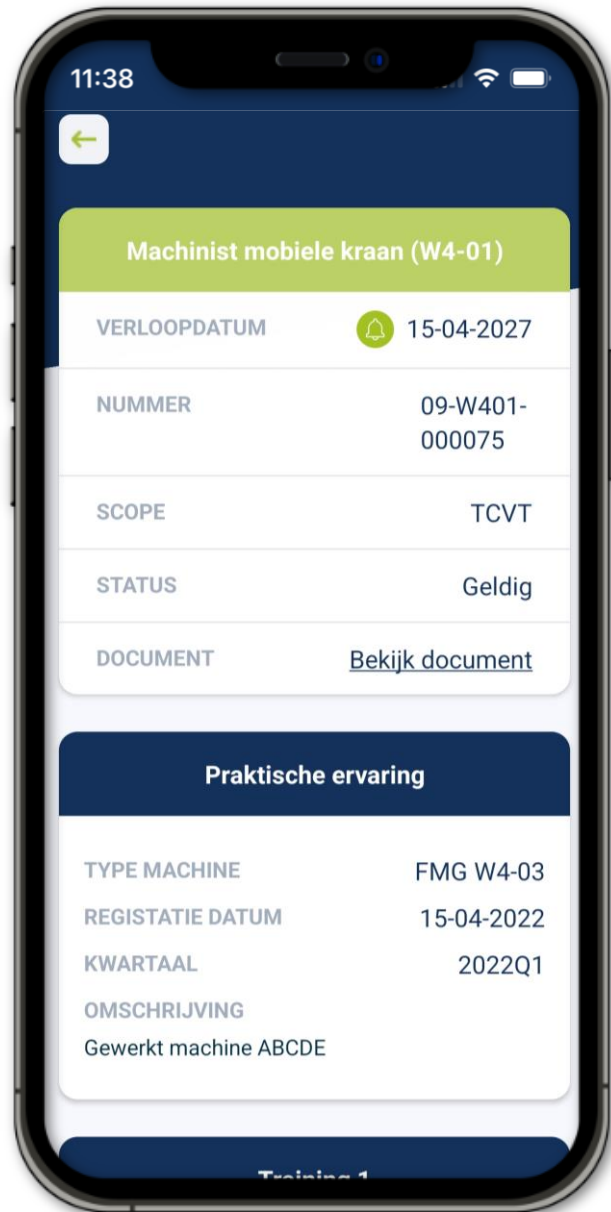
11:38

←

Machinist mobiele kraan (W4-01)

| | |
|---|---|
| VERLOOPDATUM | 15-04-2027 |
| NUMMER | 09-W401-000075 |
| SCOPE | TCVT |
| STATUS | Geldig |
| DOCUMENT | Bekijk document |

Praktische ervaring

| | |
|---|---|
| TYPE MACHINE | FMG W4-03 |
| REGISTATIE DATUM | 15-04-2022 |
| KWARTAAL | 2022Q1 |

OMSCHRIJVING
Gewerkt machine ABCDE

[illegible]